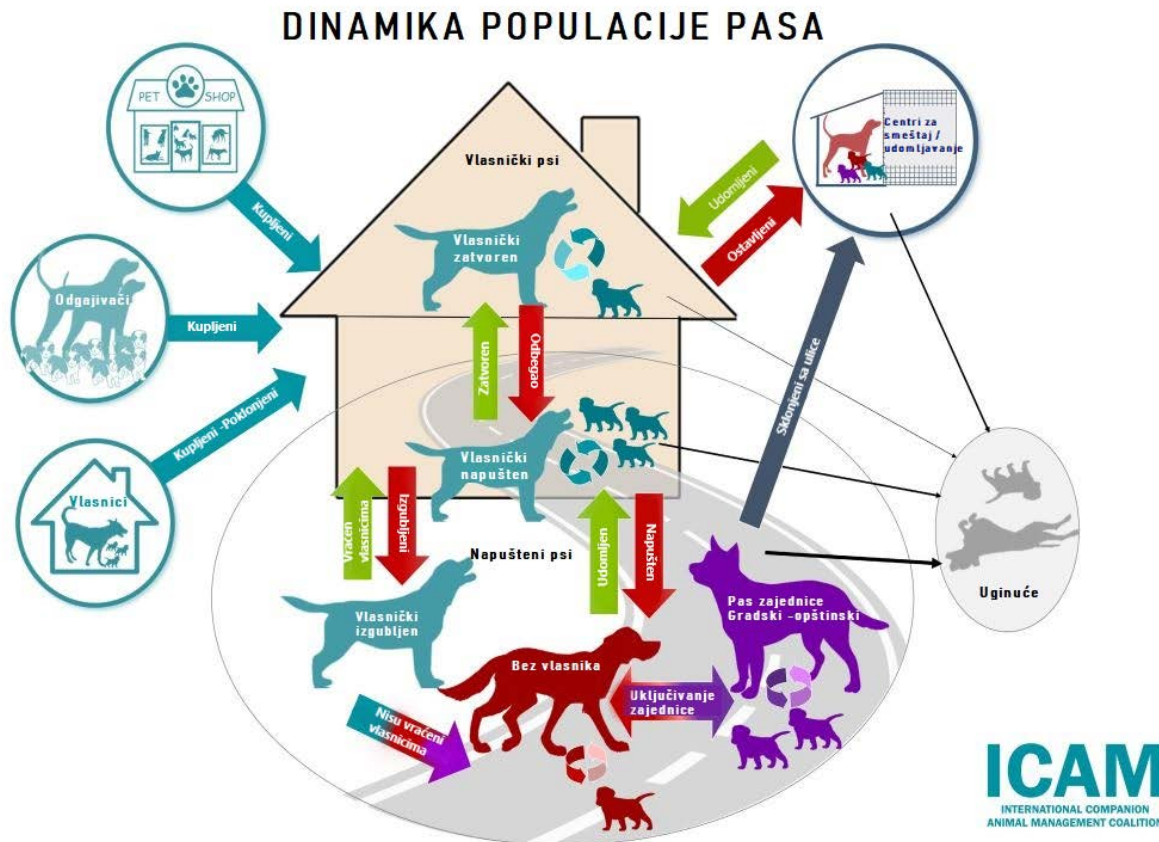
DINAMIKA POPULACIJE PASA

PET SHOP

Kupljeni

Odgajivači

Kupljeni

Kupljeni -Poklonjeni

Vlasnici

Vlasnički psi

Vlasnički zatvoren

Zatvoren

Odbegao

Vlasnički napušten

Vraćen vlasnicima

Izgubljeni

Napušteni psi

Vlasnički izgubljen

Udomljen

Napušten

Bez vlasnika

Nisu vraćeni vlasnicima

Uključivanje zajednice

Pas zajednice Gradski -opštinski

Centri za smeštaj / udomljavanje

Udomljeni

Ostavljeni

Sklonjeni sa ulice

Uginuće

ICAM
INTERNATIONAL COMPANION ANIMAL MANAGEMENT COALITION